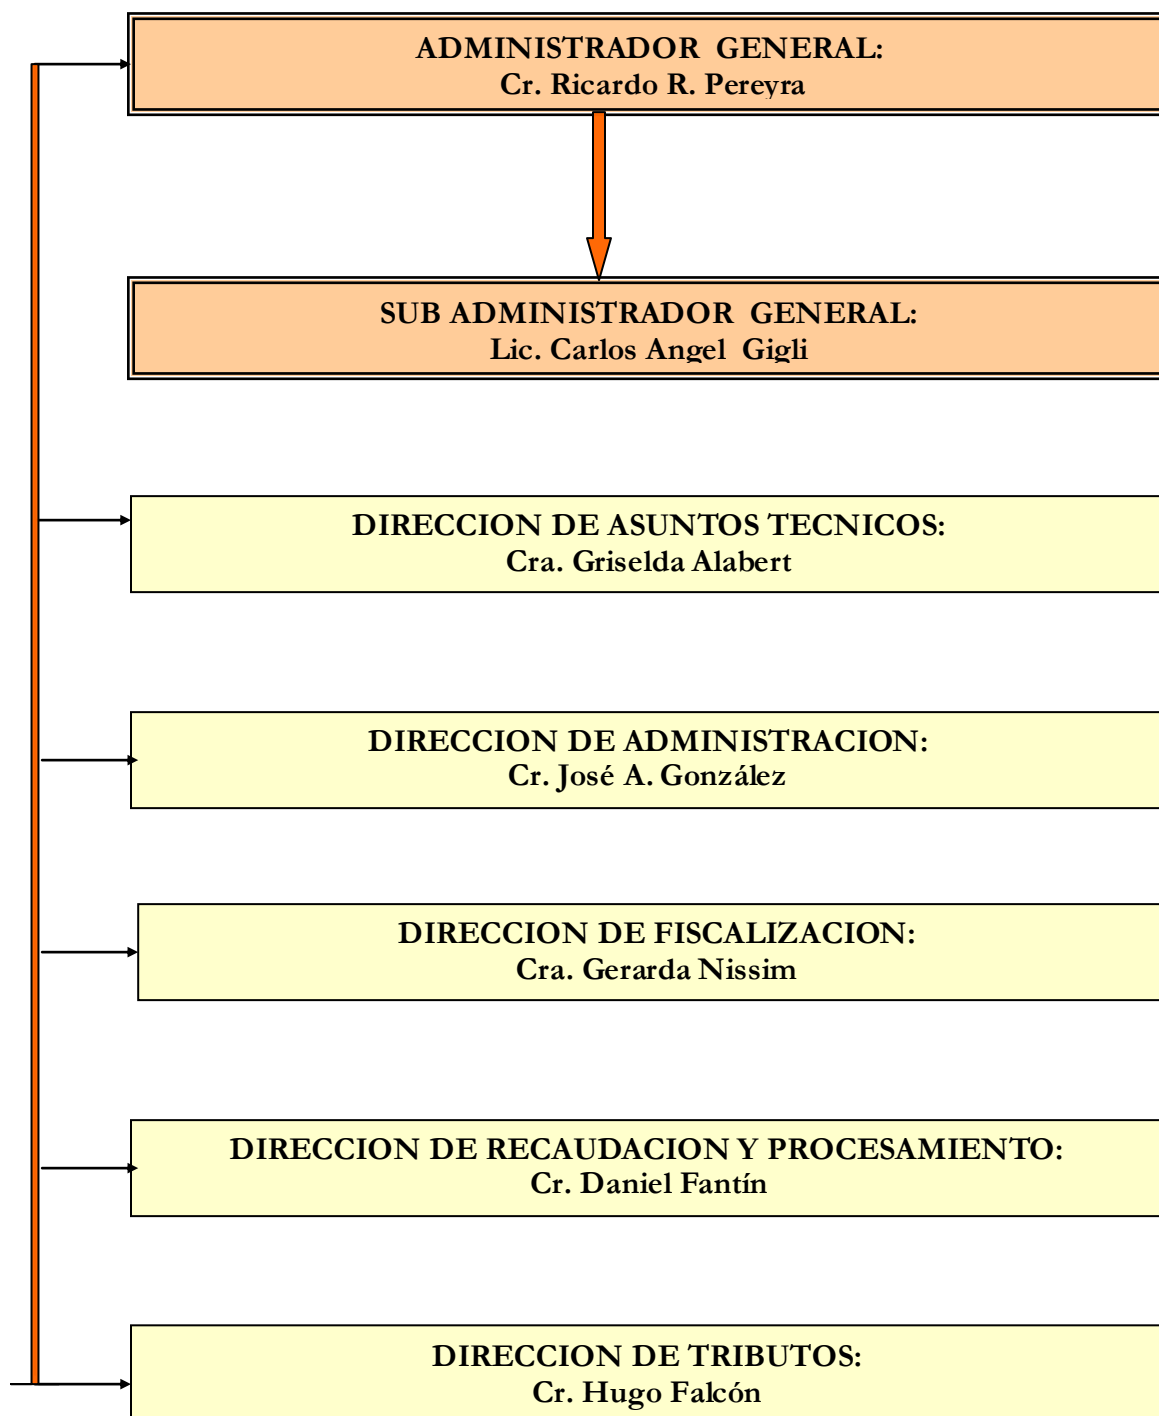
ADMINISTRADOR GENERAL:
Cr. Ricardo R. Pereyra

SUB ADMINISTRADOR GENERAL:
Lic. Carlos Angel Gigli

DIRECCION DE ASUNTOS TECNICOS:
Cra. Griselda Alabert

DIRECCION DE ADMINISTRACION:
Cr. José A. González

DIRECCION DE FISCALIZACION:
Cra. Gerarda Nissim

DIRECCION DE RECAUDACION Y PROCESAMIENTO:
Cr. Daniel Fantín

DIRECCION DE TRIBUTOS:
Cr. Hugo Falcón